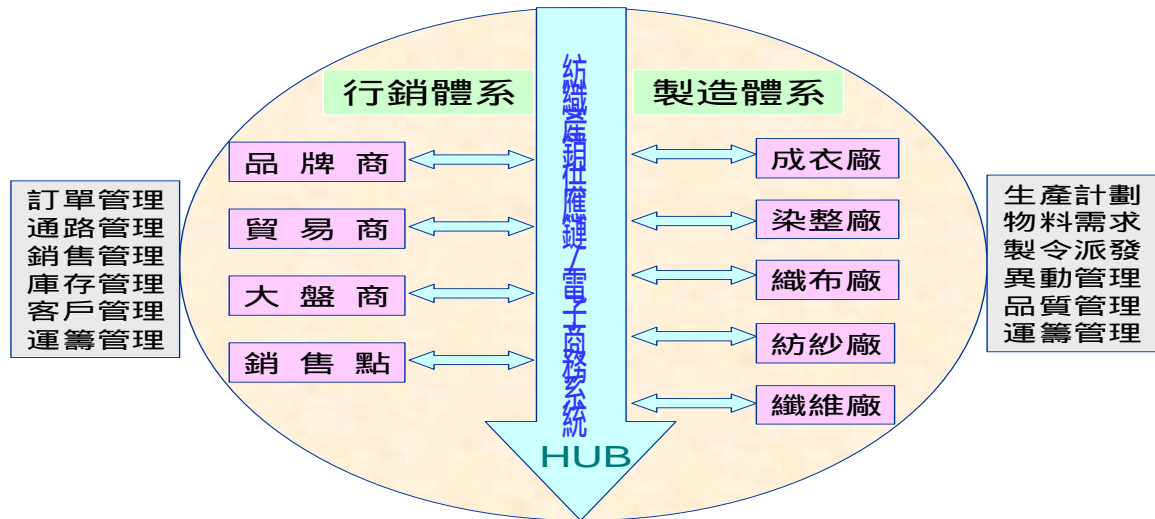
訂單管理
通路管理
銷售管理
庫存管理
客戶管理
運籌管理

行銷體系

品牌商
貿易商
大盤商
銷售點

紡織業產銷供應鏈／電子商務系統

HUB

製造體系

成衣廠
染整廠
織布廠
紡紗廠
纖維廠

生產計劃
物料需求
製令派發
異動管理
品質管理
運籌管理